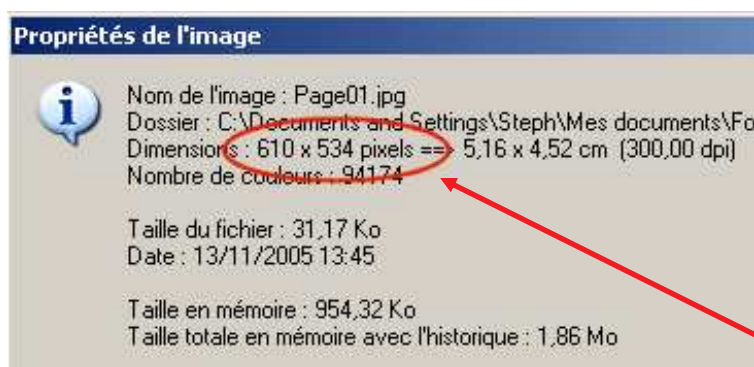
Propriétés de l'image

Nom de l'image : Page01.jpg
Dossier : C:\Documents and Settings\Steph\Mes documents\Fo
Dimensions : 610 x 534 pixels ==> 5,16 x 4,52 cm (300,00 dpi)
Nombre de couleurs : 94174

Taille du fichier : 31,17 Ko
Date : 13/11/2005 13:45

Taille en mémoire : 954,32 Ko
Taille totale en mémoire avec l'historique : 1,86 Mo